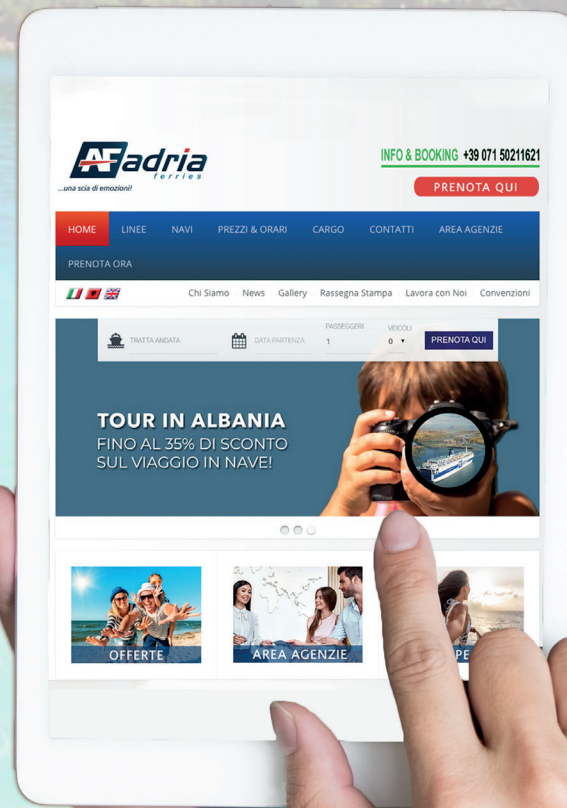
AF adria ferries
...una scia di emozioni!

INFO & BOOKING +39 071 50211621

PRENOTA QUI

HOME LINEE NAVI PREZZI & ORARI CARGO CONTATTI AREA AGENZIE PRENOTA ORA

Chi Siamo News Gallery Rassegna Stampa Lavora con Noi Convenzioni

TRATTA ANDATA DATA PARTENZA PASSEGGERI 1 VEICOLI 0 PRENOTA QUI

TOUR IN ALBANIA
FINO AL 35% DI SCONTO SUL VIAGGIO IN NAVE!

OFFERTE

AREA AGENZIE

PE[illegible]